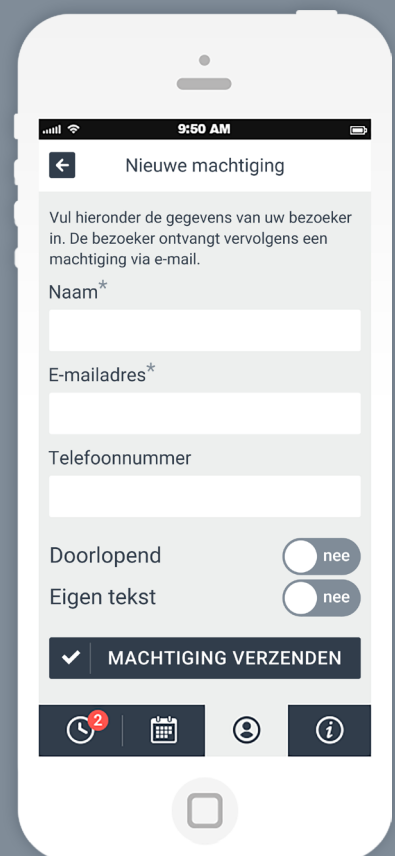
9:50 AM

Nieuwe machtiging

Vul hieronder de gegevens van uw bezoeker in. De bezoeker ontvangt vervolgens een machtiging via e-mail.

Naam*

E-mailadres*

Telefoonnummer

Doorlopend nee

Eigen tekst nee

MACHTIGING VERZENDEN

2